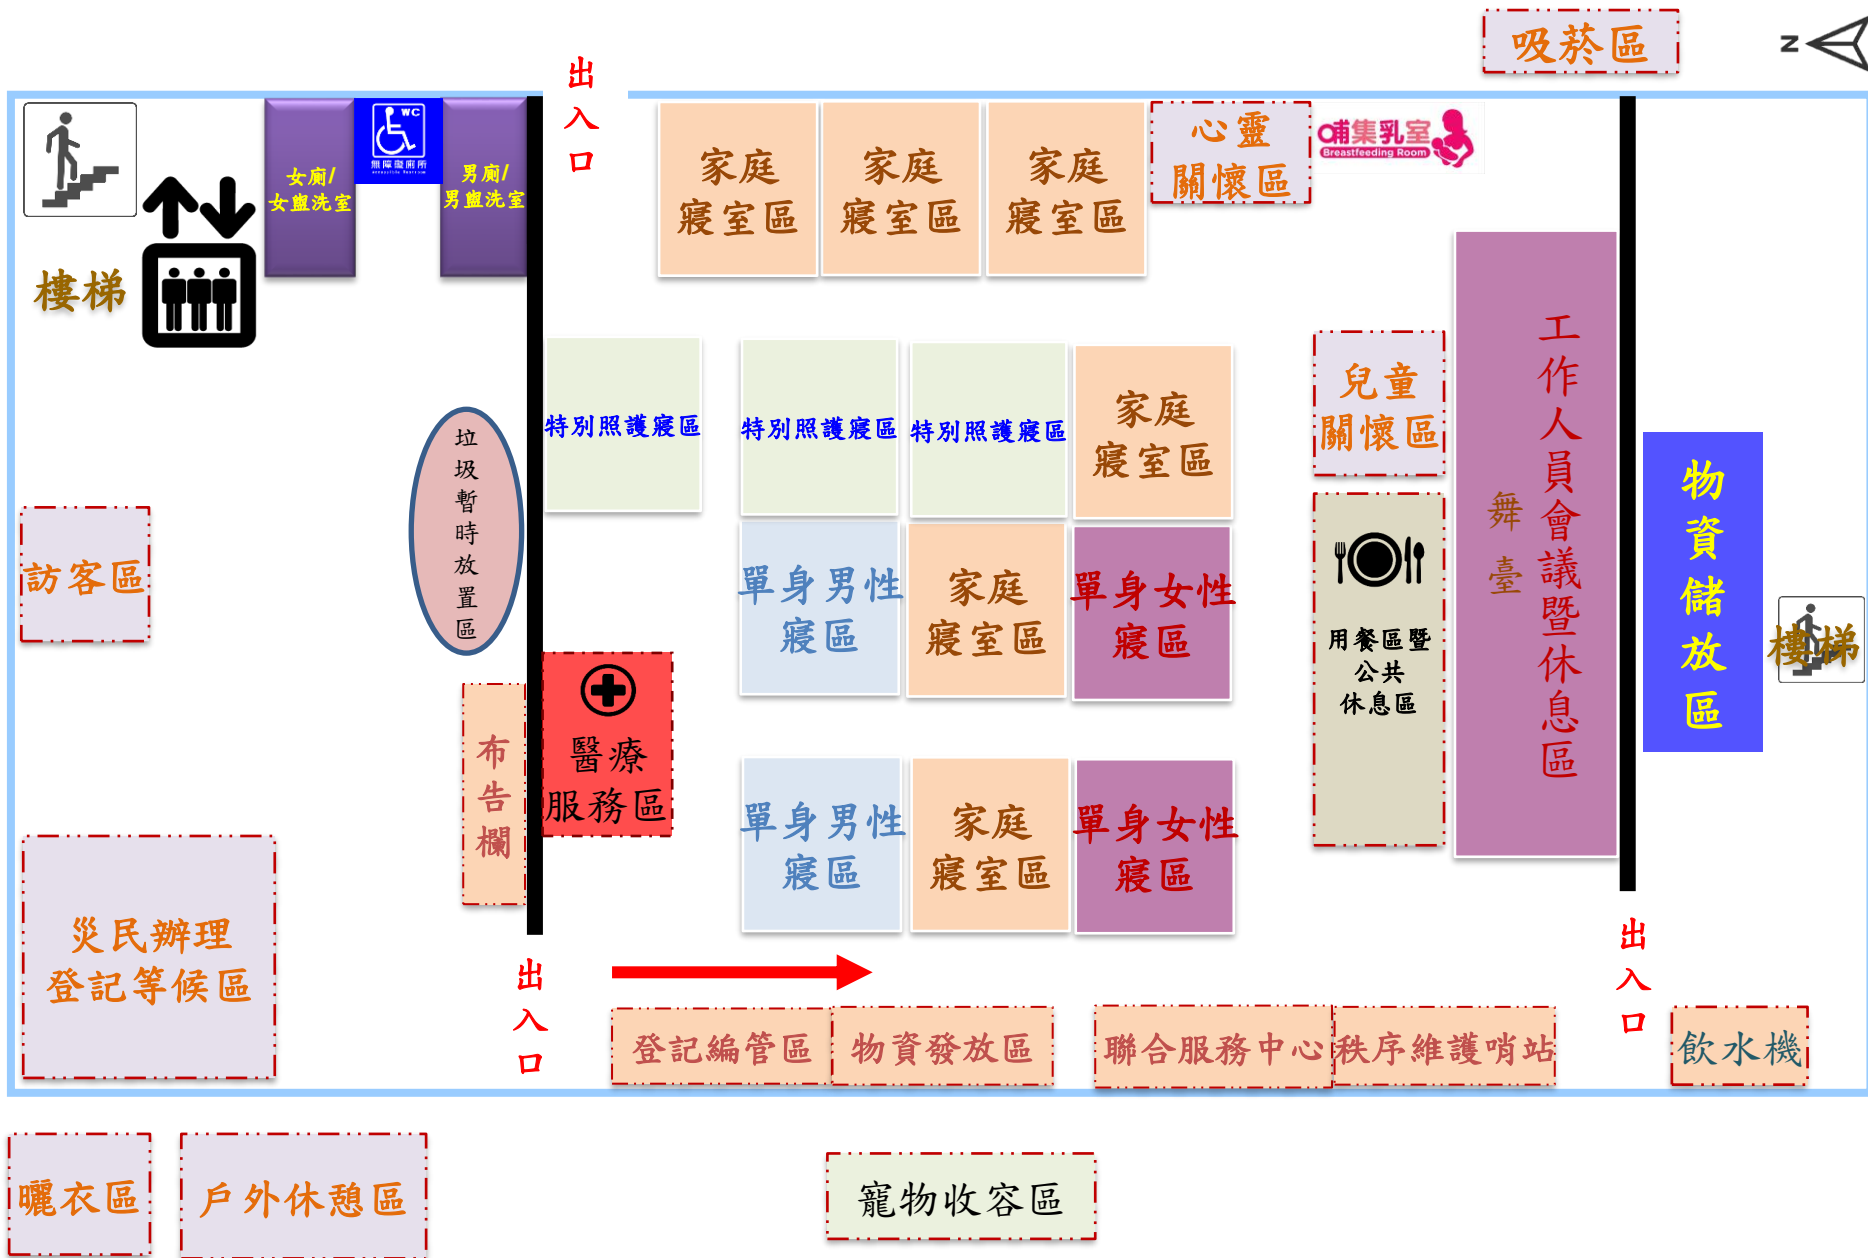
吸菸區

N

出入口

WC
無障礙廁所

女廁/女盥洗室

男廁/男盥洗室

樓梯

家庭寢室區

家庭寢室區

家庭寢室區

心靈關懷區

哺集乳室
Breastfeeding Room

垃圾暫時放置區

特別照護寢區

特別照護寢區

特別照護寢區

家庭寢室區

兒童關懷區

舞臺

工作人員會議暨休息區

物資儲放區

樓梯

訪客區

單身男性寢區

家庭寢室區

單身女性寢區

用餐區暨公共休息區

布告欄

醫療服務區

單身男性寢區

家庭寢室區

單身女性寢區

災民辦理登記等候區

出入口

出入口

登記編管區

物資發放區

聯合服務中心

秩序維護哨站

飲水機

曬衣區

戶外休憩區

寵物收容區